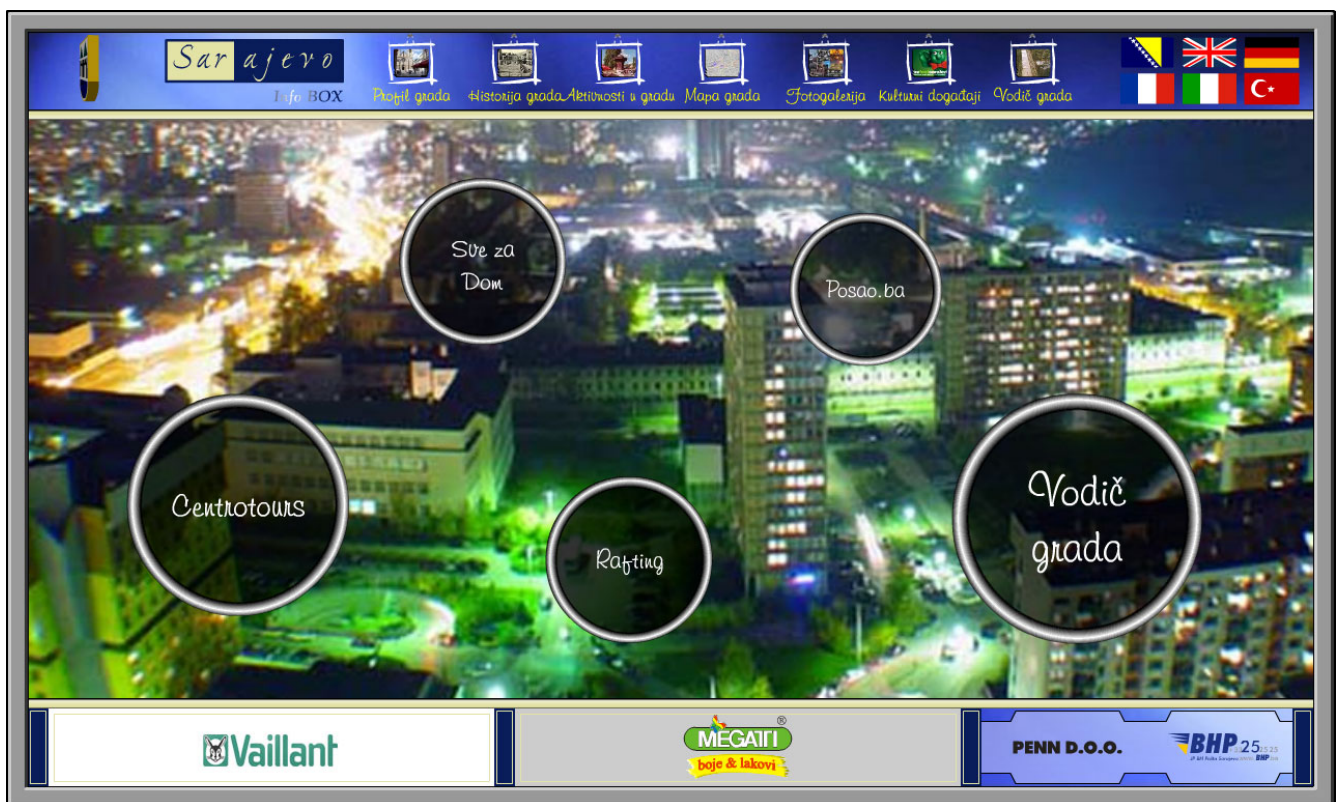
Sarajevo
Info BOX

Profil grada Historija grada Aktivnosti u gradu Mapa grada Fotogalerija Kulturni događaji Vodič grada

Sve za Dom

Posao.ba

Centrotours

Rafting

Vodič grada

Vaillant

MEGATTI
boje & lakovi

PENN D.O.O.

BHP 25
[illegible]